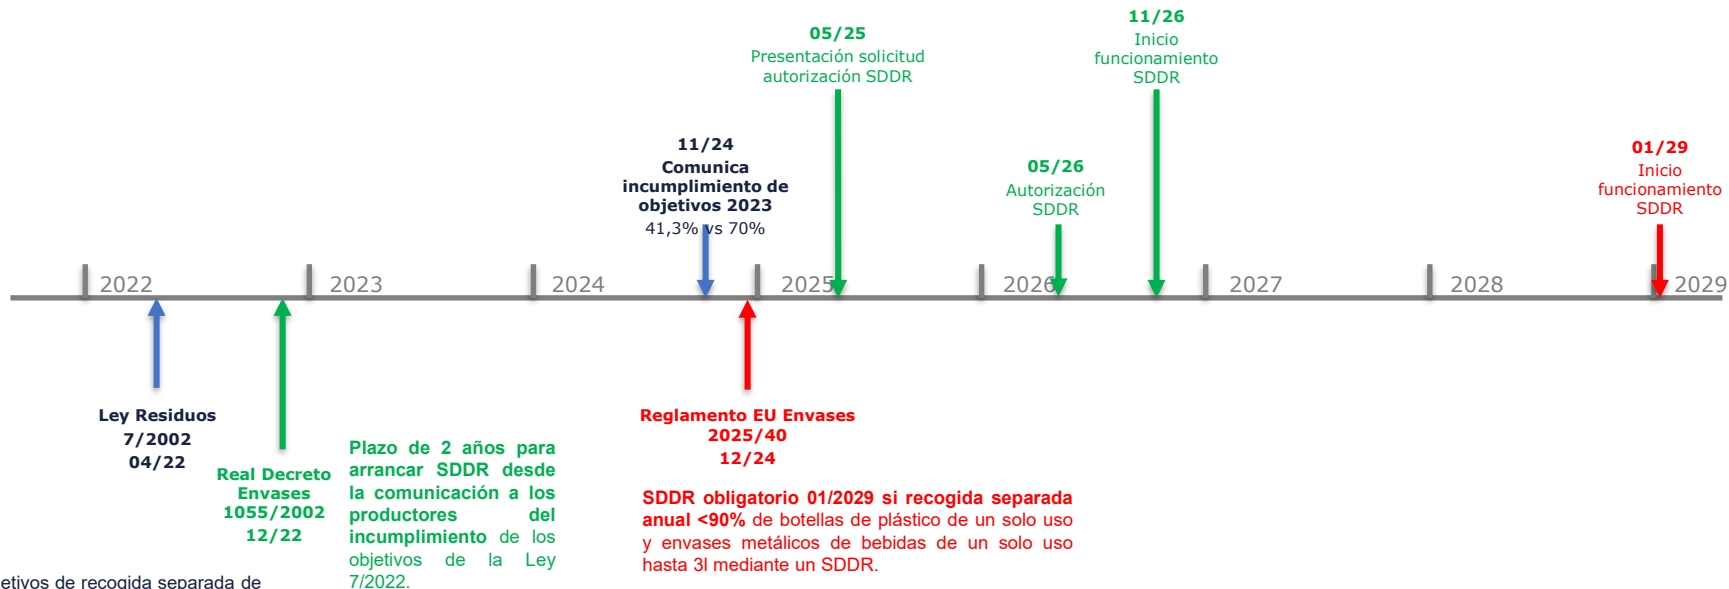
05/25
Presentación solicitud autorización SDDR

11/26
Inicio funcionamiento SDDR

11/24
Comunica incumplimiento de objetivos 2023
41,3% vs 70%

05/26
Autorización SDDR

01/29
Inicio funcionamiento SDDR

2022 2023 2024 2025 2026 2027 2028 2029

Ley Residuos
7/2002
04/22

Real Decreto Envases
1055/2002
12/22

Plazo de 2 años para arrancar SDDR desde la comunicación a los productores del incumplimiento de los objetivos de la Ley 7/2022.

Reglamento EU Envases
2025/40
12/24

SDDR obligatorio 01/2029 si recogida separada anual <90% de botellas de plástico de un solo uso y envases metálicos de bebidas de un solo uso hasta 3l mediante un SDDR.

etivos de recogida separada de